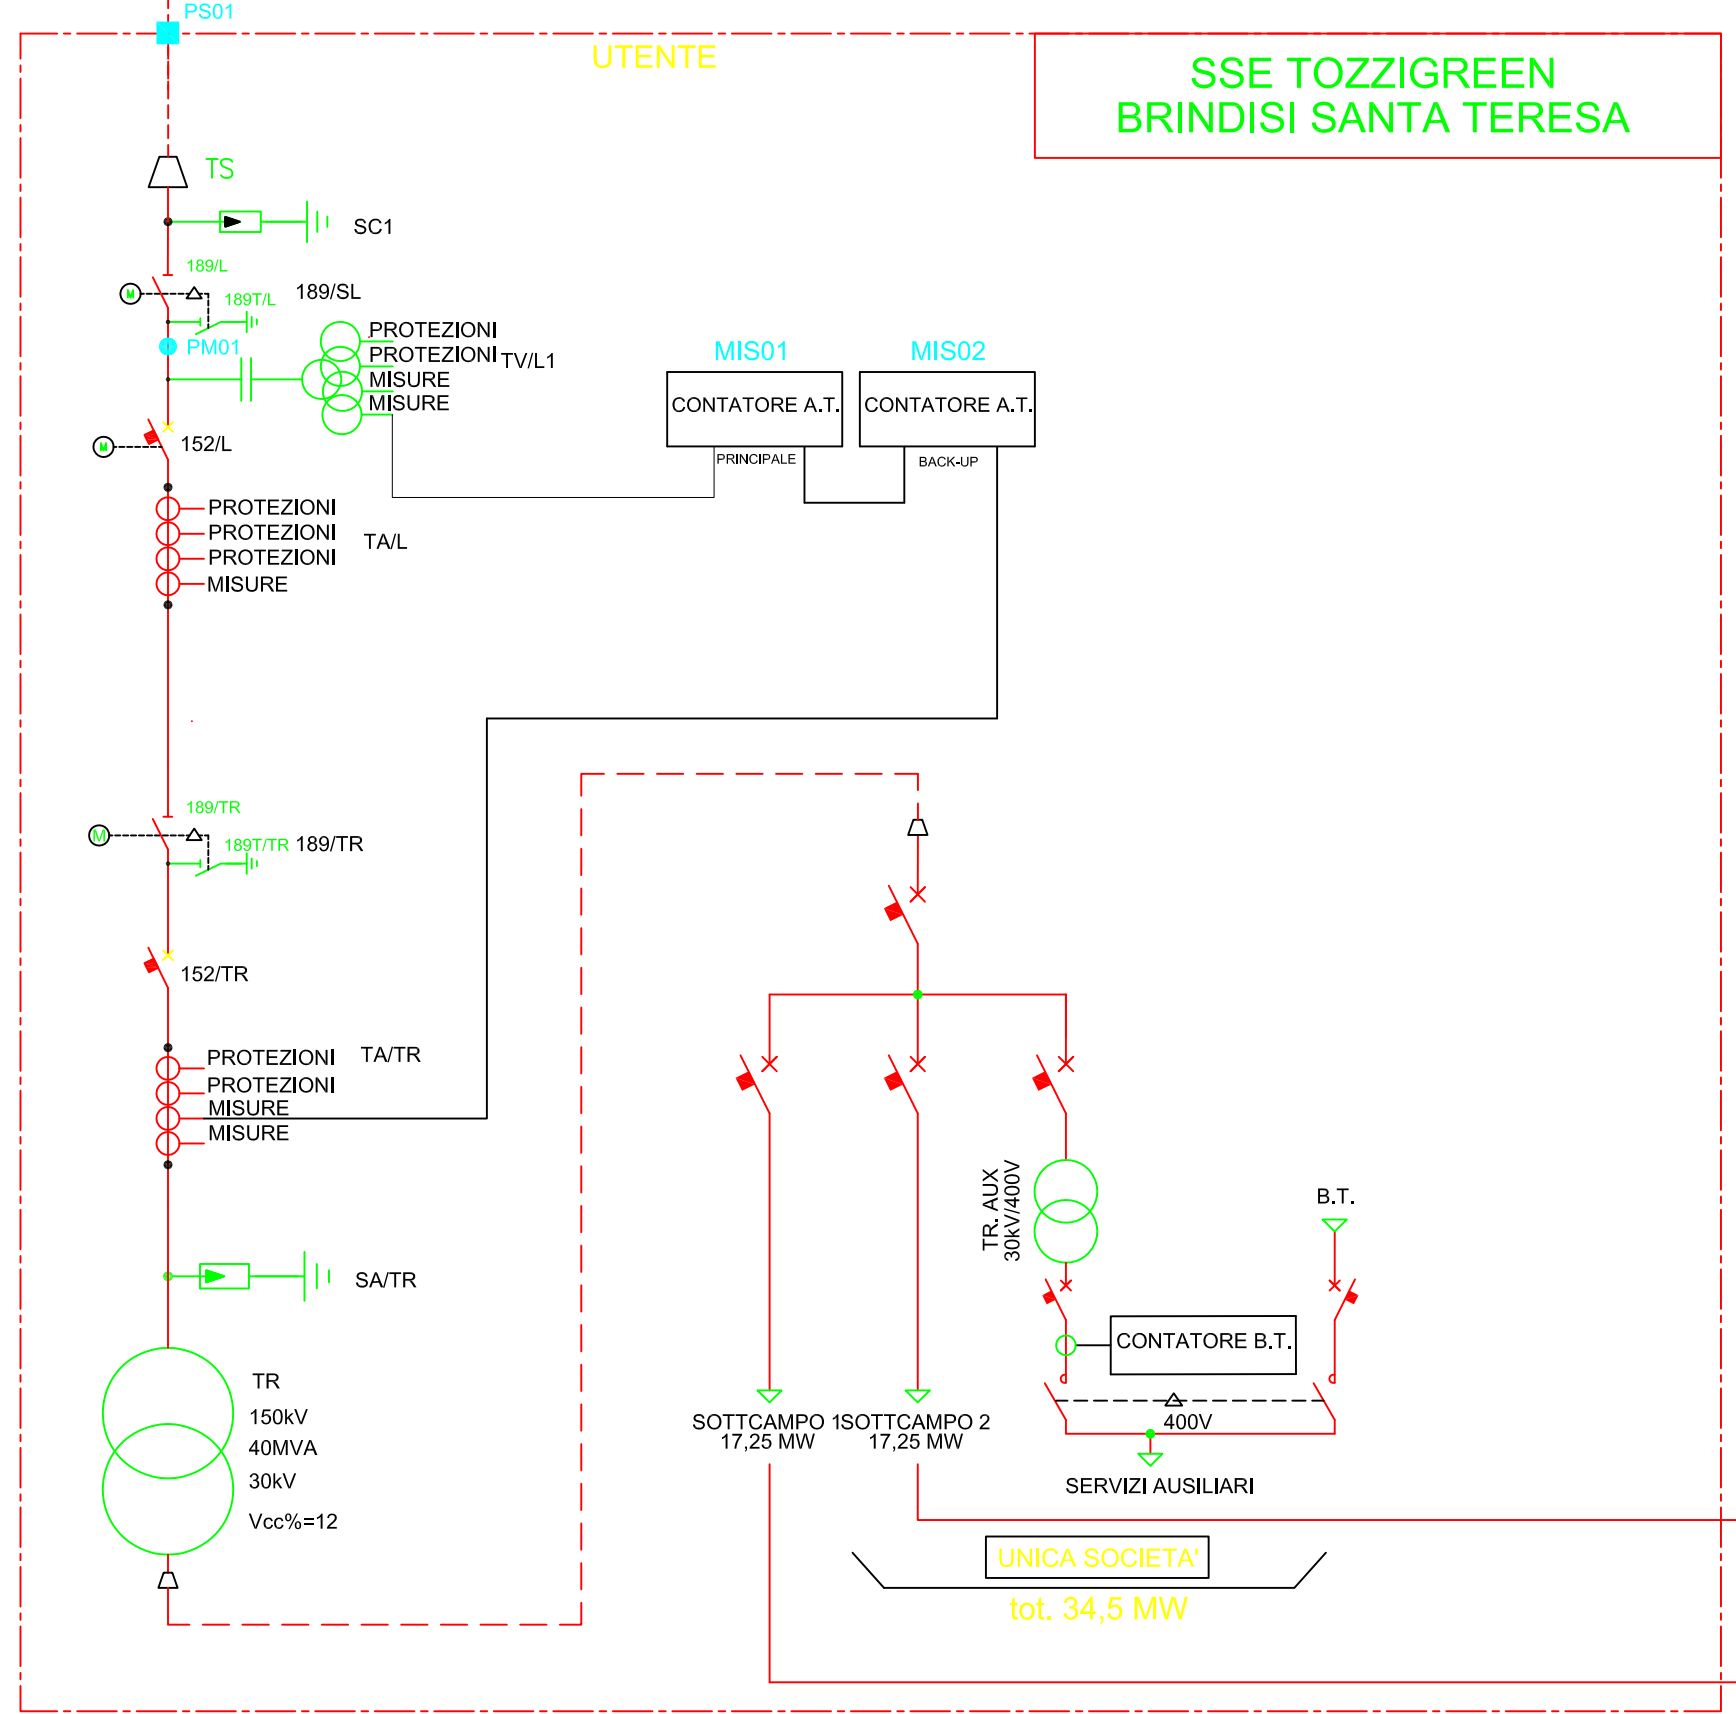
PS01

UTENTE

SSE TOZZIGREEN
BRINDISI SANTA TERESA

TS

SC1

189/L

189T/L

189/SL

PM01

PROTEZIONI
PROTEZIONI
MISURE
MISURE

TV/L1

MIS01

MIS02

CONTATORE A.T.

CONTATORE A.T.

PRINCIPALE

BACK-UP

152/L

PROTEZIONI
PROTEZIONI
PROTEZIONI
MISURE

TA/L

189/TR

189T/TR

189/TR

152/TR

PROTEZIONI
PROTEZIONI
MISURE
MISURE

TA/TR

TR. AUX
30kV/400V

B.T.

SA/TR

CONTATORE B.T.

TR
150kV
40MVA
30kV
Vcc%=12

SOTTCAMPO 1
17,25 MW

SOTTCAMPO 2
17,25 MW

400V

SERVIZI AUSILIARI

UNICA SOCIETA'

tot. 34,5 MW